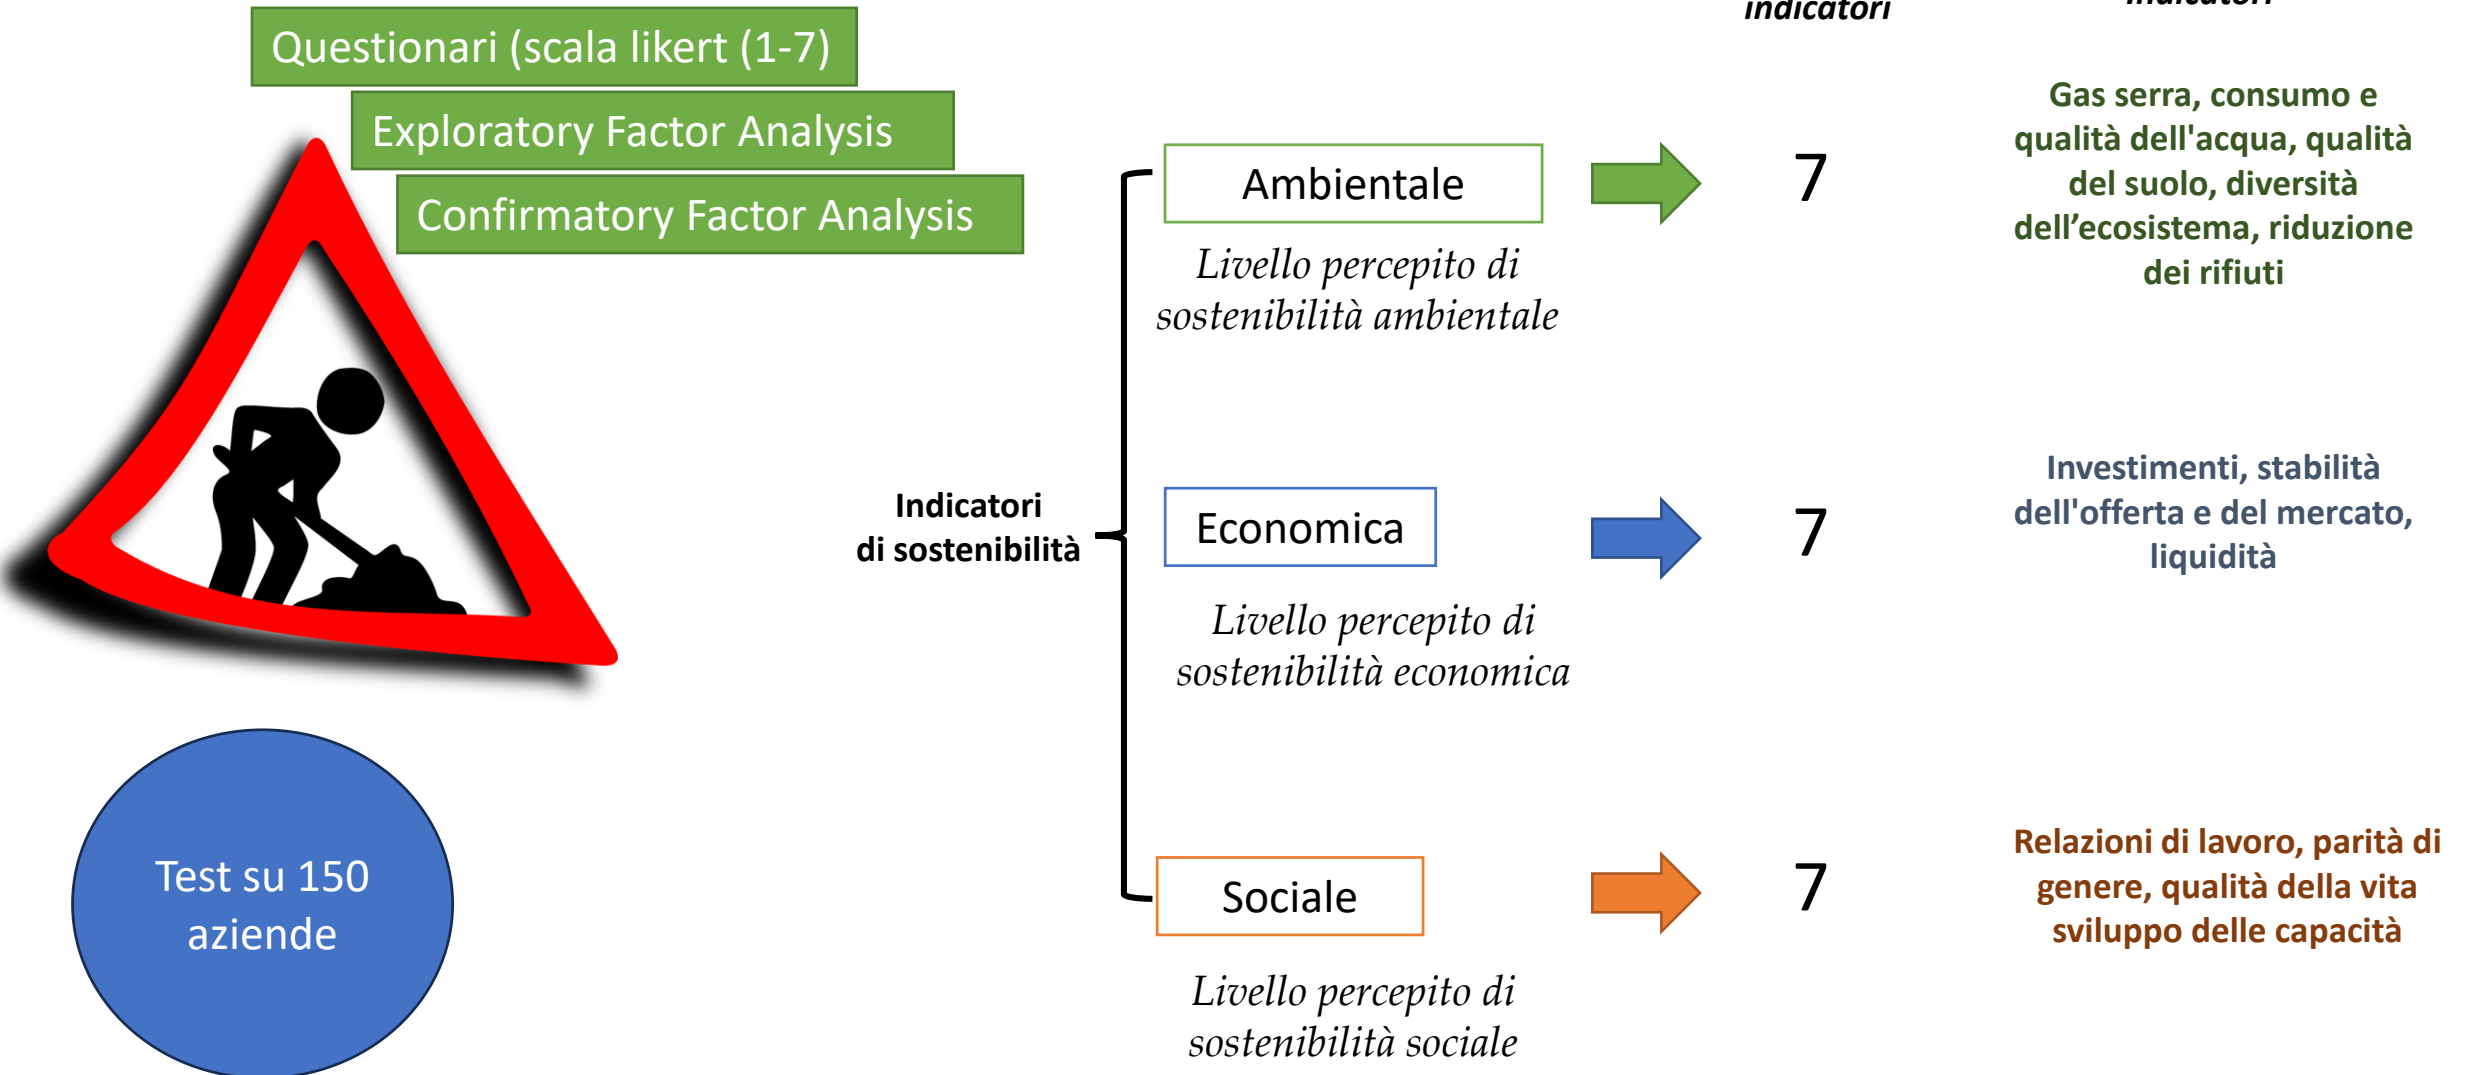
Questionari (scala likert (1-7)

Exploratory Factor Analysis

Confirmatory Factor Analysis

indicatori

Indicatori

Indicatori di sostenibilità

Ambientale

Livello percepito di sostenibilità ambientale

7

Gas serra, consumo e qualità dell'acqua, qualità del suolo, diversità dell'ecosistema, riduzione dei rifiuti

Economica

Livello percepito di sostenibilità economica

7

Investimenti, stabilità dell'offerta e del mercato, liquidità

Sociale

Livello percepito di sostenibilità sociale

7

Relazioni di lavoro, parità di genere, qualità della vita sviluppo delle capacità

Test su 150 aziende